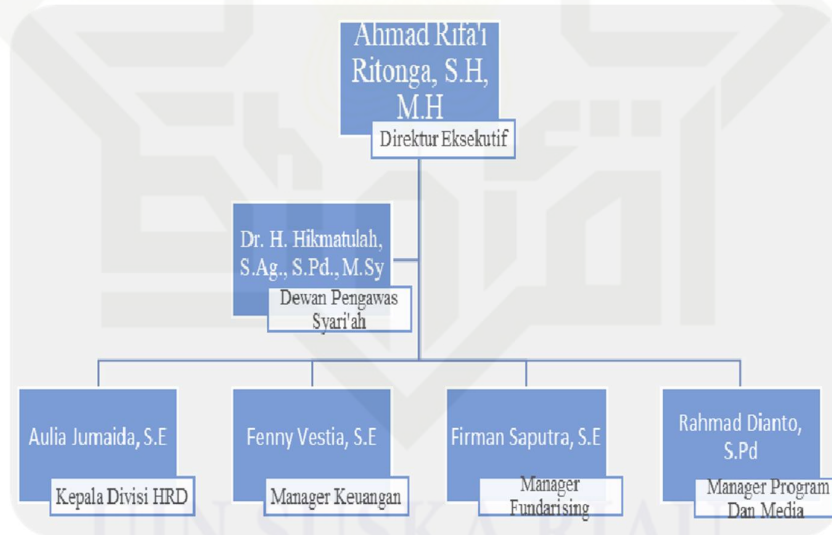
Ahmad Rifa'i Ritonga, S.H, M.H

Direktur Eksekutif

Dr. H. Hikmatulah, S.Ag., S.Pd., M.Sy

Dewan Pengawas Syari'ah

Aulia Jumaida, S.E

Kepala Divisi HRD

Fenny Vestia, S.E

Manager Keuangan

Firman Saputra, S.E

Manager Fundarising

Rahmad Dianto, S.Pd

Manager Program Dan Media